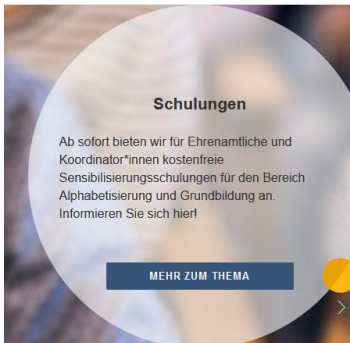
Schulungen

Ab sofort bieten wir für Ehrenamtliche und Koordinator*innen kostenfreie Sensibilisierungsschulungen für den Bereich Alphabetisierung und Grundbildung an. Informieren Sie sich hier!

MEHR ZUM THEMA